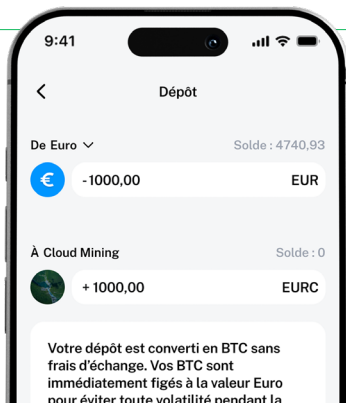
9:41

Dépôt

De Euro

Solde : 4740,93

-1000,00

EUR

À Cloud Mining

Solde : 0

+ 1000,00

EURC

Votre dépôt est converti en BTC sans frais d'échange. Vos BTC sont immédiatement figés à la valeur Euro pour éviter toute volatilité pendant la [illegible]